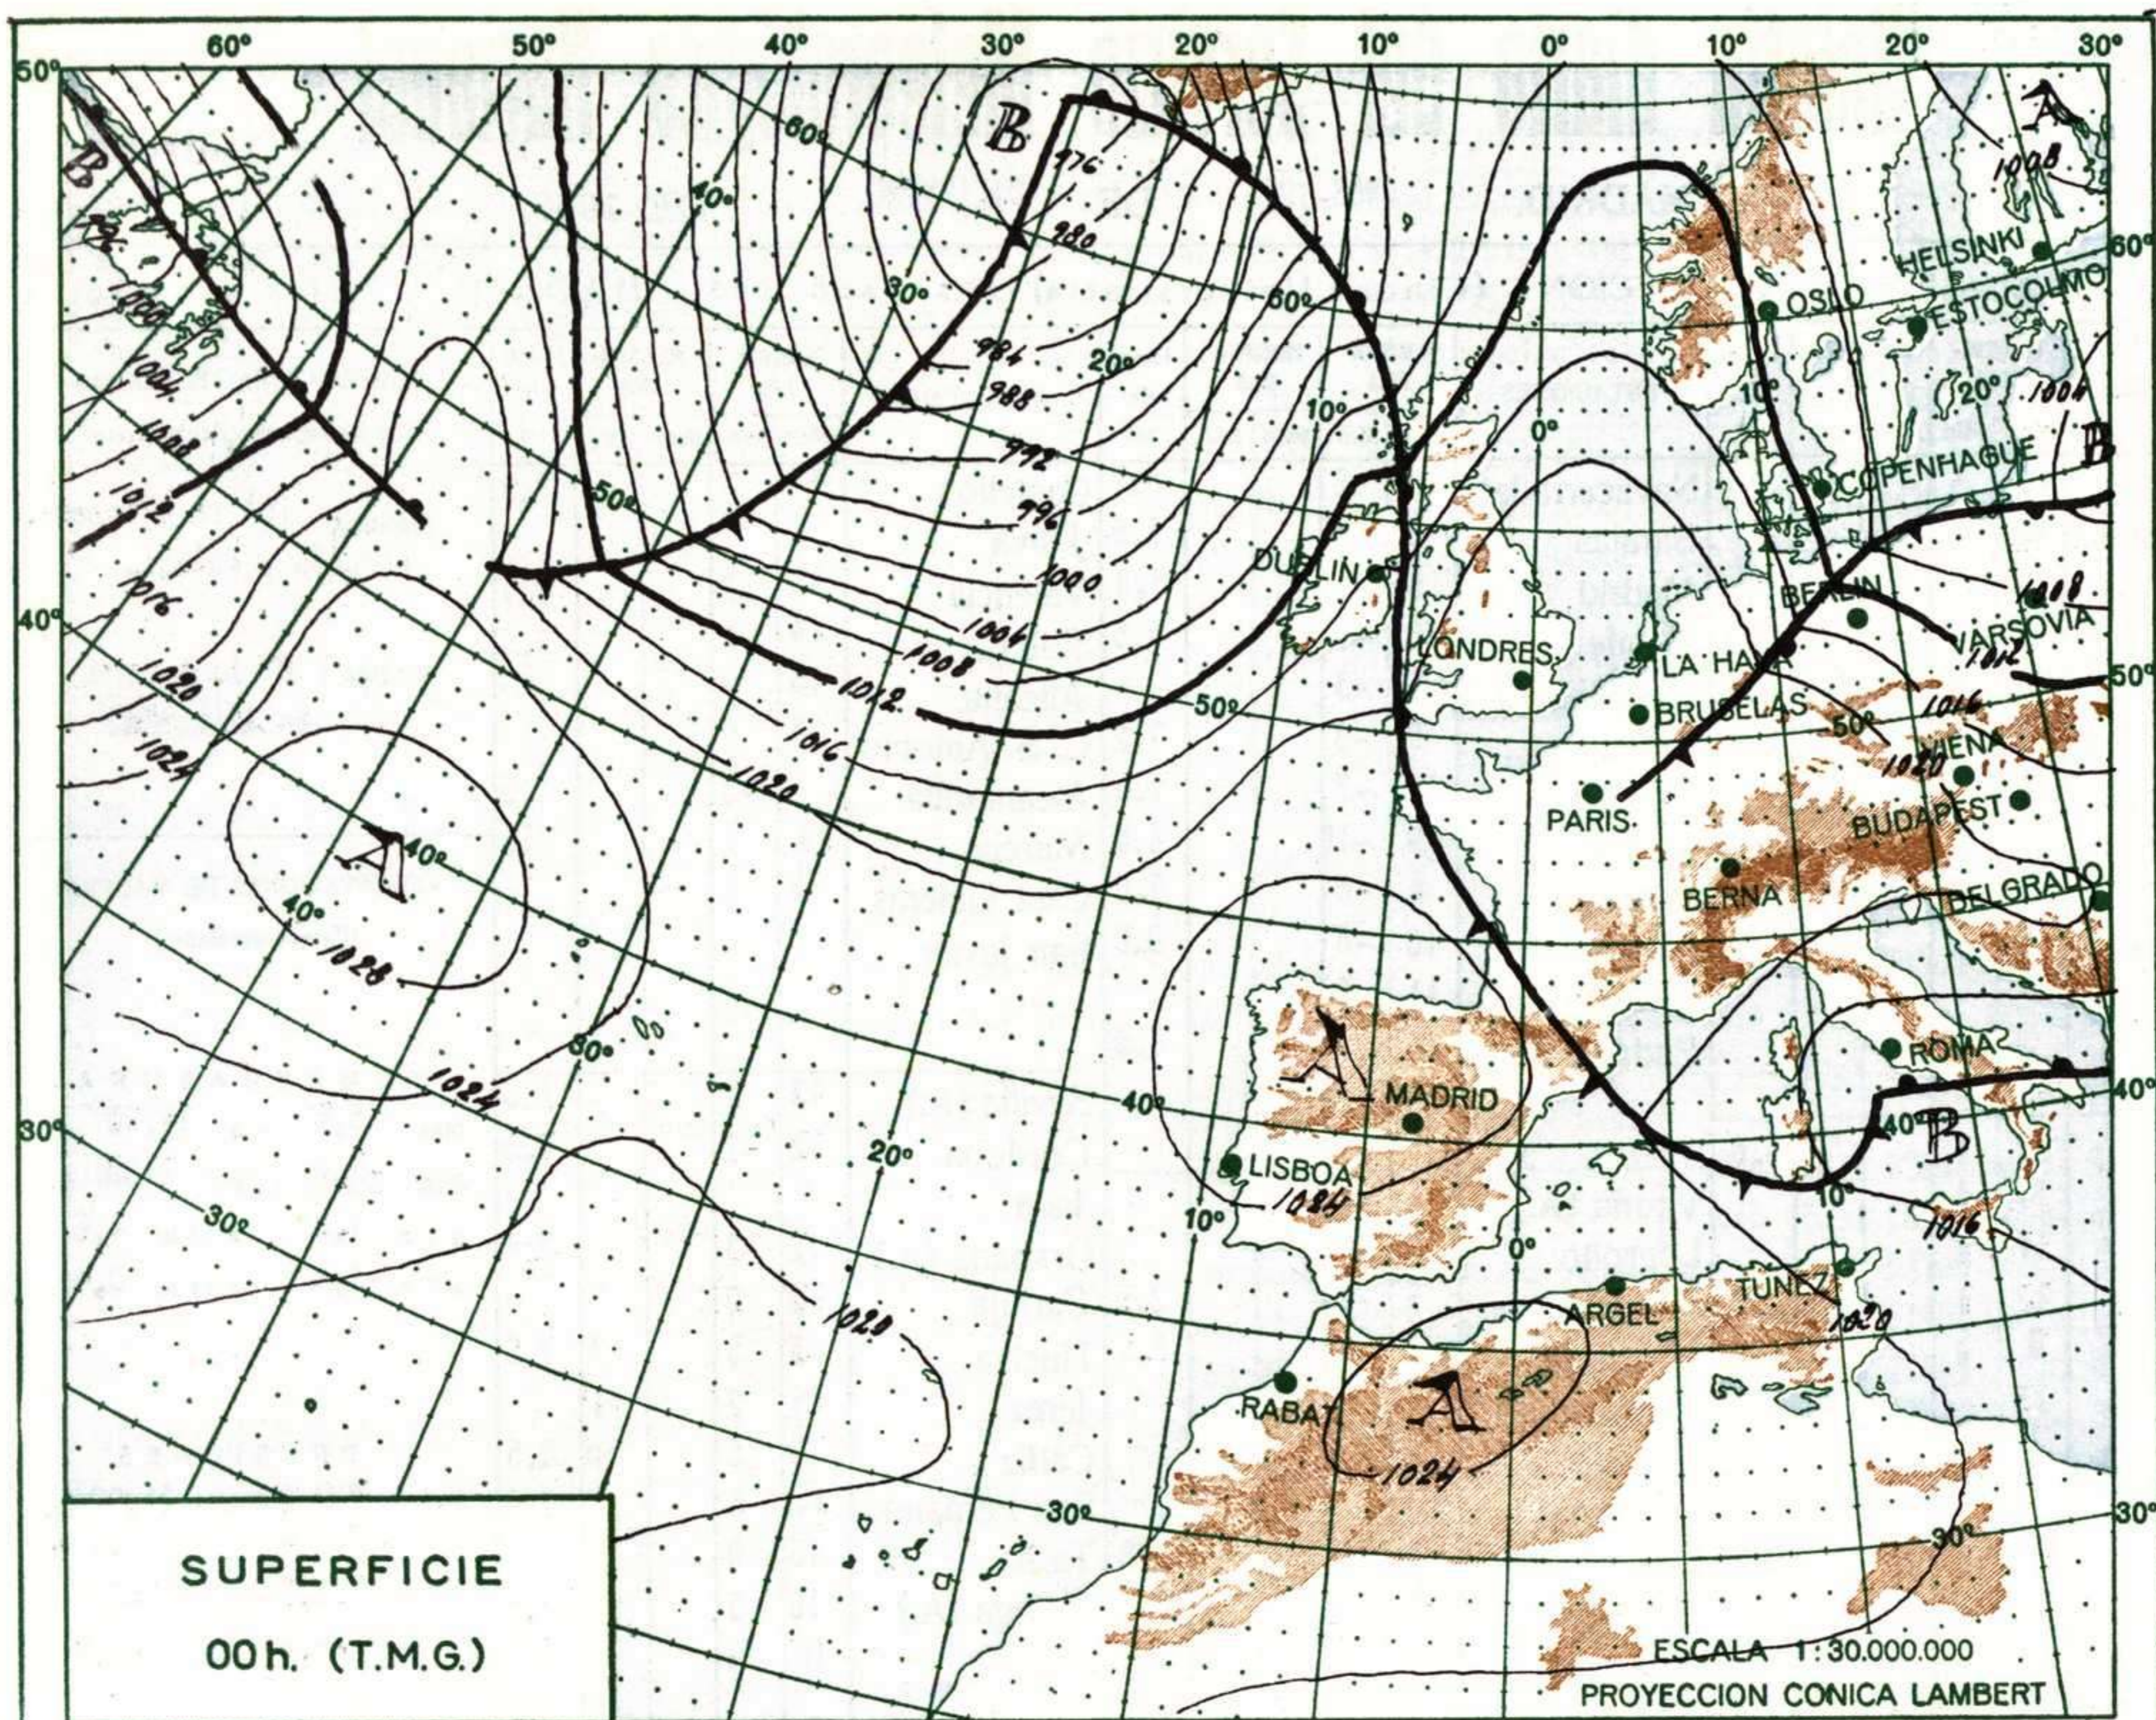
60° 50° 40° 30° 20° 10° 0° 10° 20° 30°

50°

B

A

1008

B

976

980

984

988

992

996

1000

1004

1008

1012

1016

1020

1024

1028

1000

1004

1008

1012

1016

1020

1024

60°

40°

30°

20°

60°

50°

10°

0°

10°

20°

1004

60°

HELSINKI

ESTOCOLMO

OSLO

COPENHAGUE

B

DUBLIN

BERLIN

1008

VARSOVIA

1012

LONDRES

LA HAYA

BRUSELAS

1016

50°

1020

VIENA

PARIS

BUDAPEST

BERNA

BELGRADO

50°

40°

A

40°

40°

1028

30°

1024

A

MADRID

40°

LISBOA

1024

10°

0°

ROMA

40°

B

40°

10°

1016

30°

20°

1020

ARGEL

TUNEZ

1020

RABAT

A

1024

30°

30°

30°

SUPERFICIE

00h. (T.M.G.)

ESCALA 1: 30.000.000

PROYECCION CONICA LAMBERT